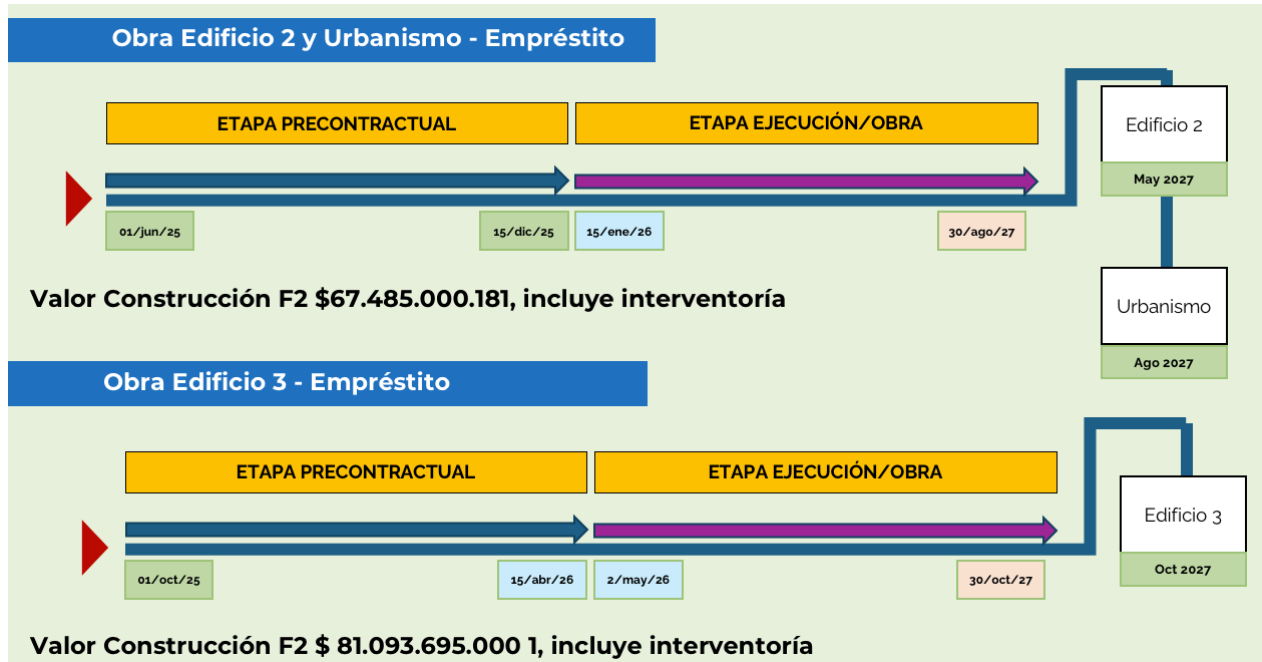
Obra Edificio 2 y Urbanismo - Empréstito

ETAPA PRECONTRACTUAL

ETAPA EJECUCIÓN/OBRA

Edificio 2

May 2027

01/jun/25

15/dic/25

15/ene/26

30/ago/27

Valor Construcción F2 $67.485.000.181, incluye interventoría

Urbanismo

Ago 2027

Obra Edificio 3 - Empréstito

ETAPA PRECONTRACTUAL

ETAPA EJECUCIÓN/OBRA

Edificio 3

Oct 2027

01/oct/25

15/abr/26

2/may/26

30/oct/27

Valor Construcción F2 $ 81.093.695.000 1, incluye interventoría